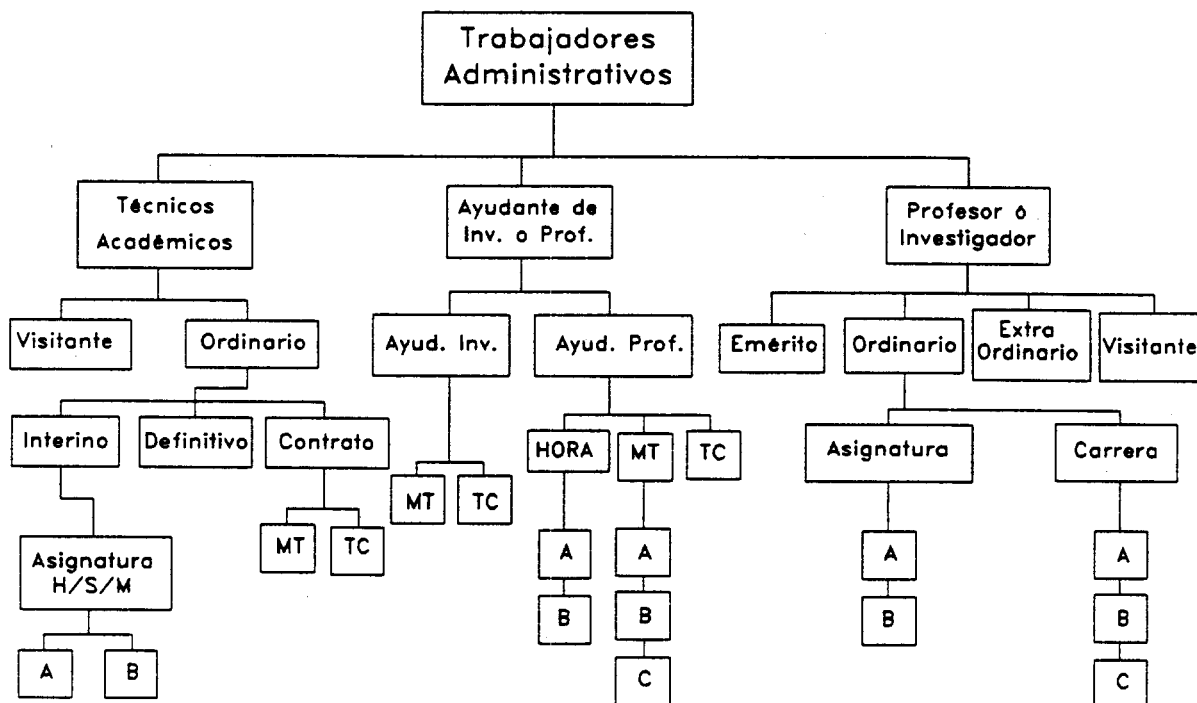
Trabajadores Administrativos

Técnicos Académicos

Visitante

Ordinario

Interino

Definitivo

Contrato

Asignatura H/S/M

A

B

MT

TC

Ayudante de Inv. o Prof.

Ayud. Inv.

MT

TC

Ayud. Prof.

HORA

A

B

MT

A

B

C

TC

Profesor ó Investigador

Emérito

Ordinario

Extra Ordinario

Visitante

Asignatura

A

B

Carrera

A

B

C